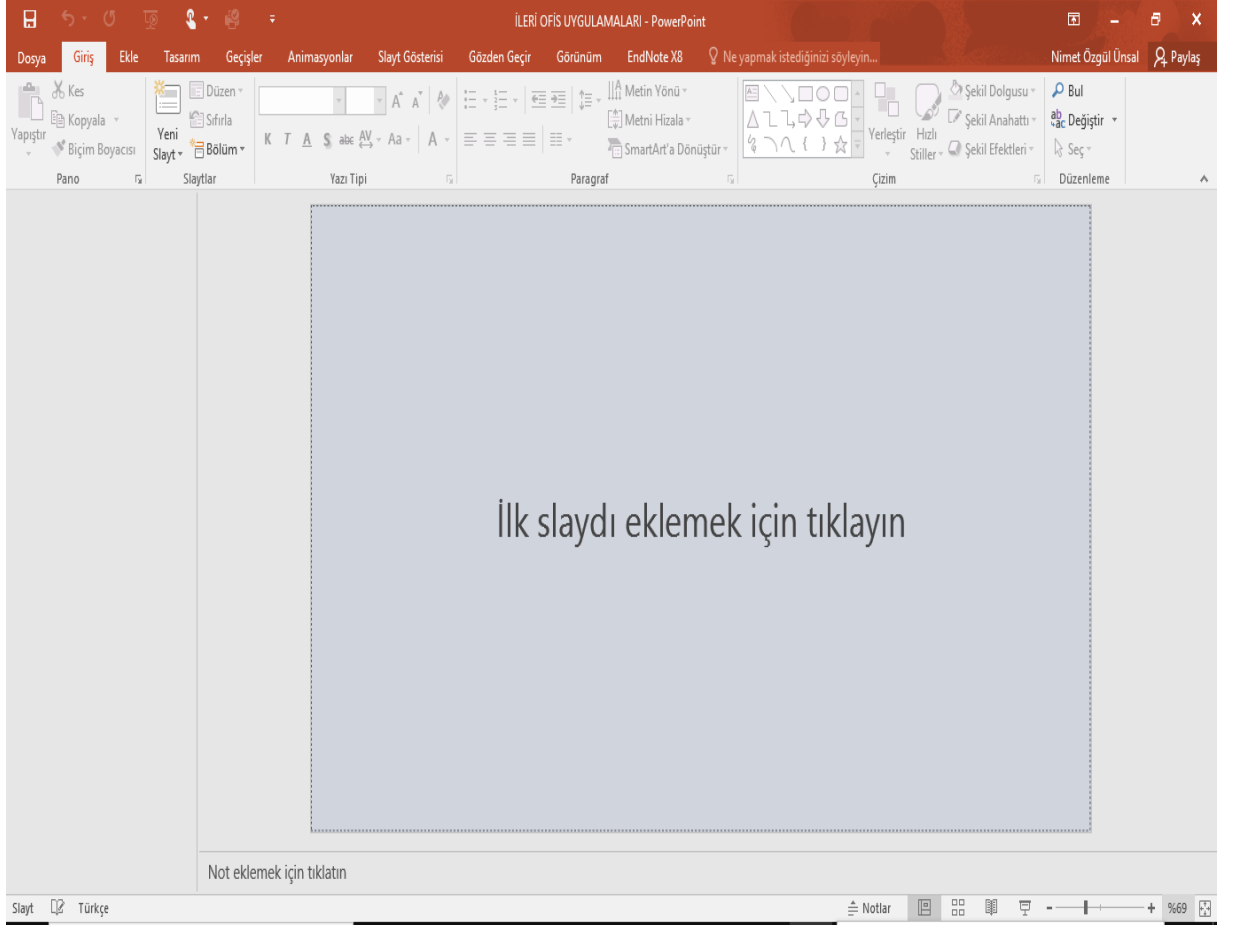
İLERİ OFİS UYGULAMALARI - PowerPoint

Dosya Giriş Ekle Tasarım Geçişler Animasyonlar Slayt Gösterisi Gözden Geçir Görünüm EndNote X8 Ne yapmak istediğinizi söyleyin... Nimet Özgül Ünsal Paylaş

Yapıştır Kes Kopyala Biçim Boyacısı
Pano

Yeni Slayt Düzen Sıfırla Bölüm
Slaytlar

K T A S abc AV Aa A
Yazı Tipi

Metin Yönü Metni Hizala SmartArt'a Dönüştür
Paragraf

Yerleştir Hızlı Stiller Şekil Dolgusu Şekil Anahattı Şekil Efektleri
Çizim

Bul Değiştir Seç
Düzenleme

İlk slaydı eklemek için tıklayın

Not eklemek için tıklatın

Slayt Türkçe Notlar %69